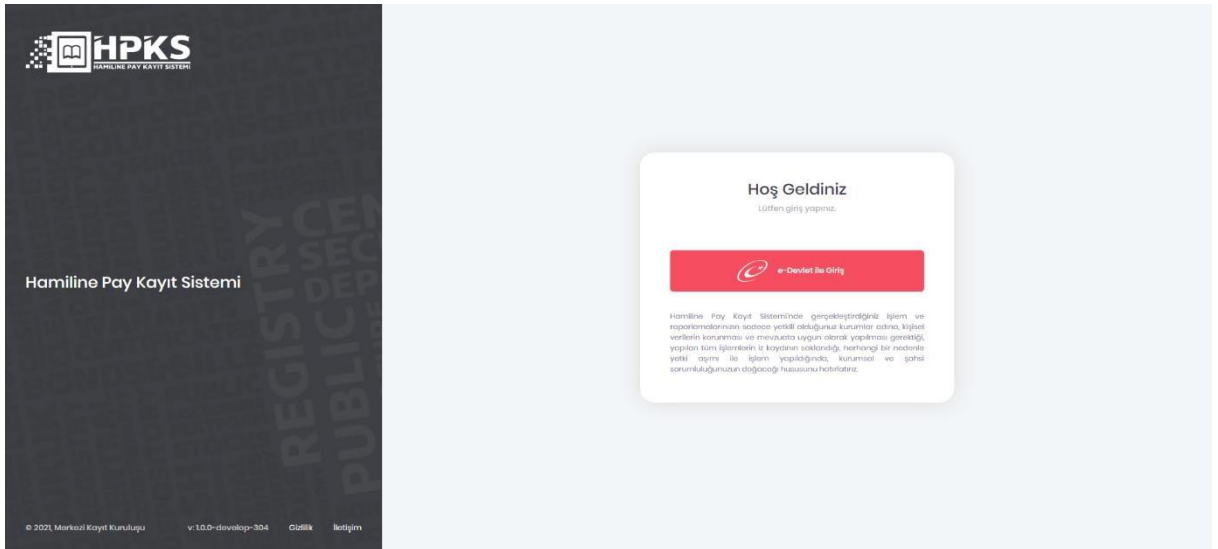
HPKS
HAMILINE PAY KAYIT SISTEMI

REGISTRY CEN
PUBLIC SEC
DEP

Hamiline Pay Kayıt Sistemi

© 2021, Merkezi Kayıt Kuruluşu v:1.0.0-develop-304 Gizlilik İletişim

Hoş Geldiniz
Lütfen giriş yapınız.

e-Devlet ile Giriş

Hamiline Pay Kayıt Sistemi'nde gerçekleştirdiğiniz işlem ve raporlamalarınızın sadece yetkili olduğunuz kurumlar adına, kişisel verilerin korunması ve mevzuata uygun olarak yapılması gerektiği, yapılan tüm işlemlerin iz kaydının saklandığı, herhangi bir nedenle yetki aşımı ile işlem yapıldığında, kurumsal ve şahsi sorumluluğunuzun doğacağı hususunu hatırlatırız.